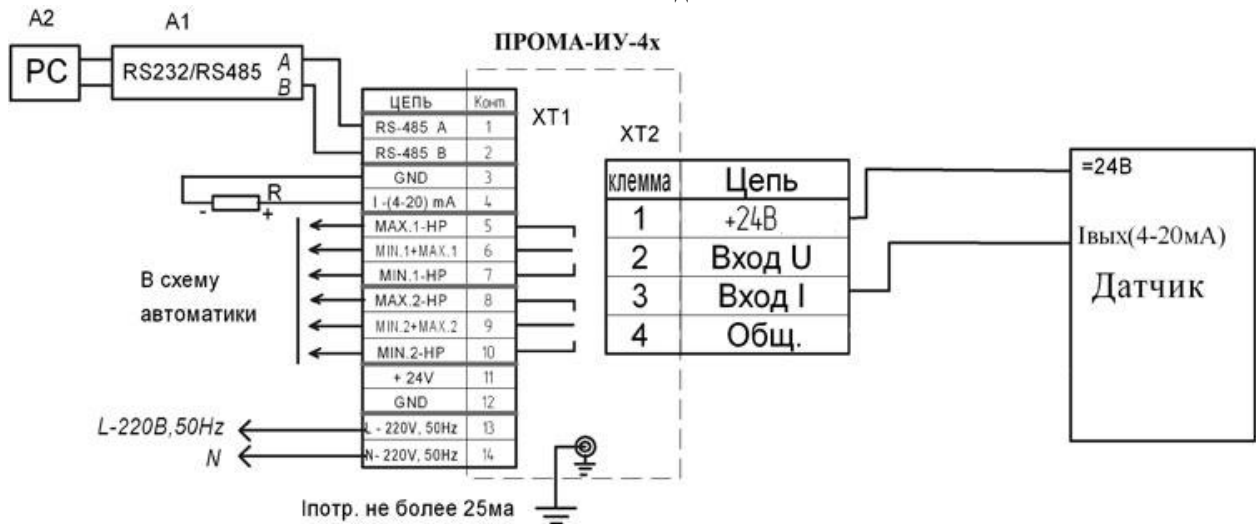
A2 A1

ПРОМА-ИУ-4х

PC

RS232/RS485 A B

XT1

| ЦЕПЬ | Конт |
|---|---|
| RS-485 A | 1 |
| RS-485 B | 2 |
| GND | 3 |
| I -(4-20) mA | 4 |
| MAX.1-HP | 5 |
| MIN.1+MAX.1 | 6 |
| MIN.1-HP | 7 |
| MAX.2-HP | 8 |
| MIN.2+MAX.2 | 9 |
| MIN.2-HP | 10 |
| + 24V | 11 |
| GND | 12 |
| L - 220V, 50Hz | 13 |
| N - 220V, 50Hz | 14 |

R
- +

В схему автоматики

XT2

| клемма | Цепь |
|---|---|
| 1 | +24В |
| 2 | Вход U |
| 3 | Вход I |
| 4 | Общ. |

=24В

Iвых(4-20мА)

Датчик

L-220В,50Hz

N

Iпотр. не более 25ма